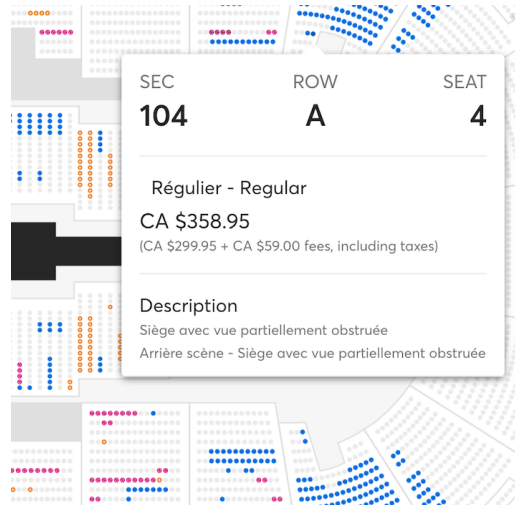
SEC
104

ROW
A

SEAT
4

Régulier - Regular

CA $358.95
(CA $299.95 + CA $59.00 fees, including taxes)

Description
Siège avec vue partiellement obstruée
Arrière scène - Siège avec vue partiellement obstruée